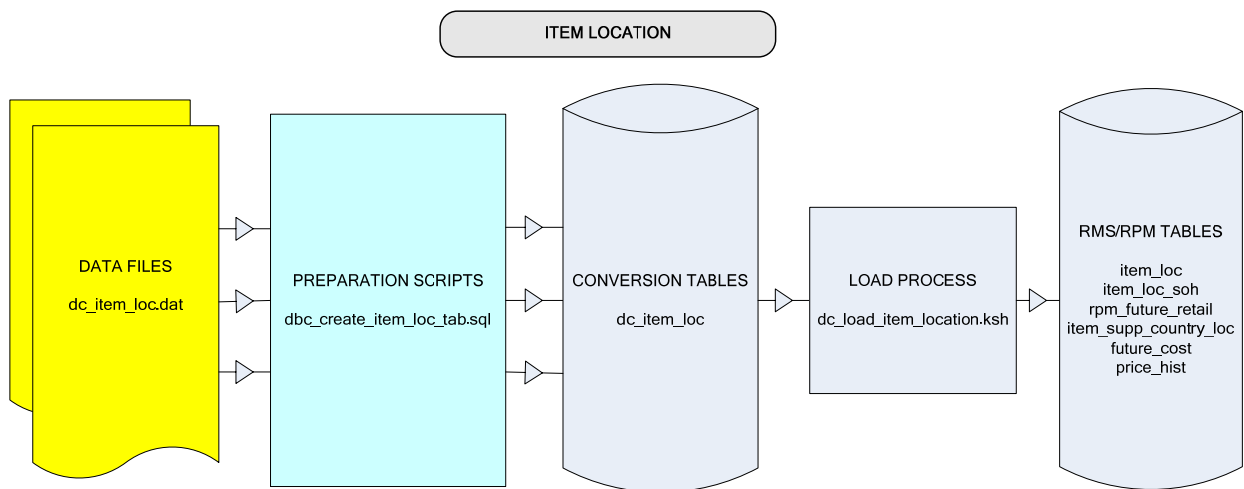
ITEM LOCATION

DATA FILES

dc_item_loc.dat

PREPARATION SCRIPTS

dbc_create_item_loc_tab.sql

CONVERSION TABLES

dc_item_loc

LOAD PROCESS

dc_load_item_location.ksh

RMS/RPM TABLES

item_loc
item_loc_soh
rpm_future_retail
item_supp_country_loc
future_cost
price_hist